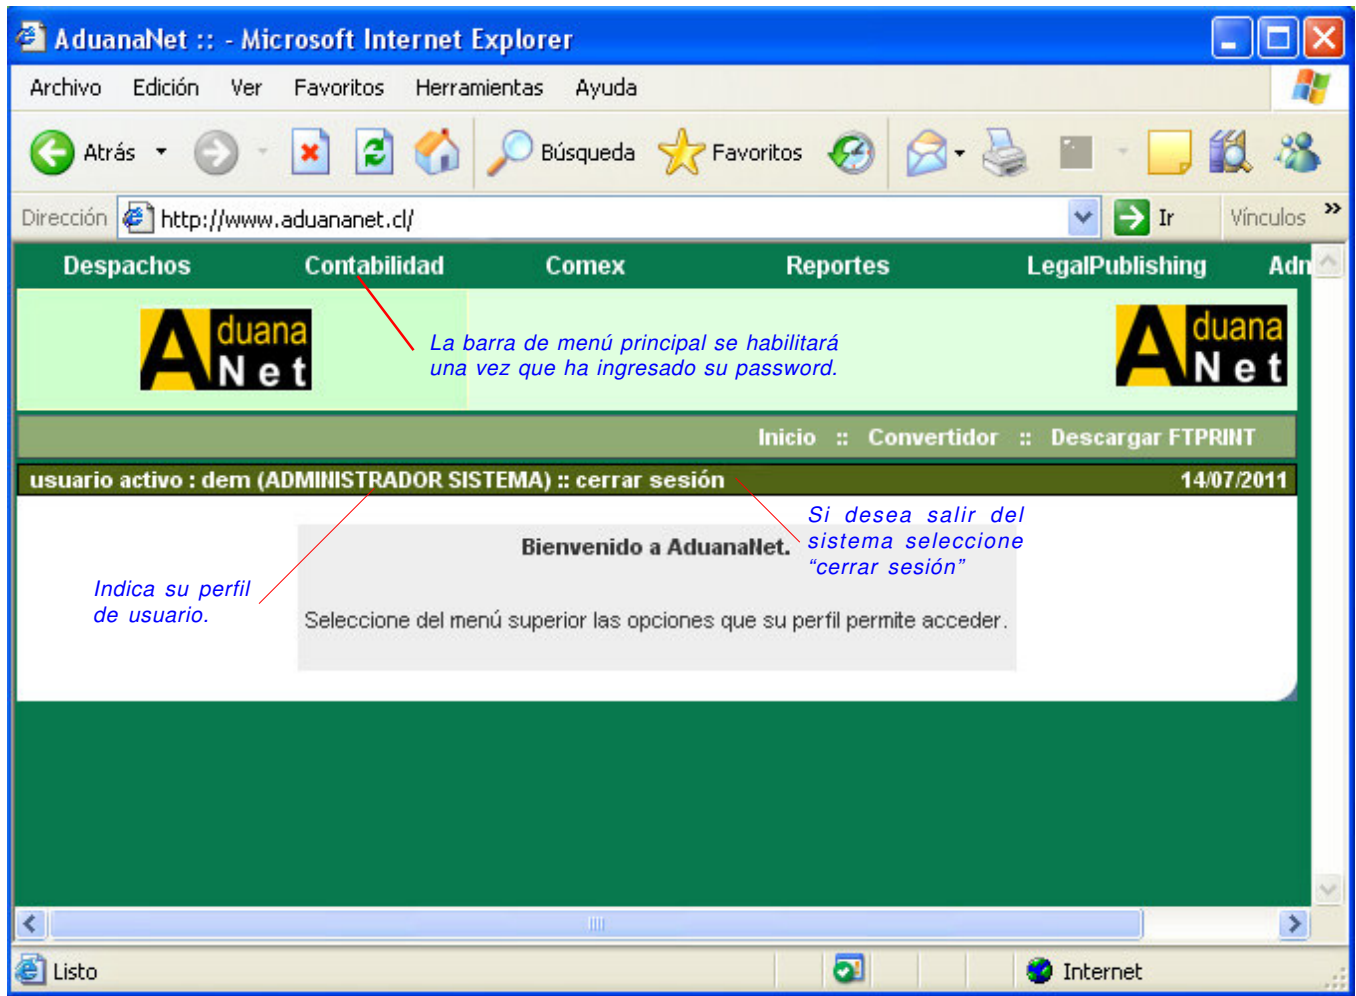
AduanaNet :: - Microsoft Internet Explorer

Archivo Edición Ver Favoritos Herramientas Ayuda

Atrás Búsqueda Favoritos

Dirección http://www.aduananet.cl/ Ir Vínculos »

Despachos Contabilidad Comex Reportes LegalPublishing Adm

A duana Net

La barra de menú principal se habilitará una vez que ha ingresado su password.

A duana Net

Inicio :: Convertidor :: Descargar FTPRINT

usuario activo : dem (ADMINISTRADOR SISTEMA) :: cerrar sesión 14/07/2011

Si desea salir del sistema seleccione "cerrar sesión"

Bienvenido a AduanaNet.

Indica su perfil de usuario.

Seleccione del menú superior las opciones que su perfil permite acceder.

Listo Internet